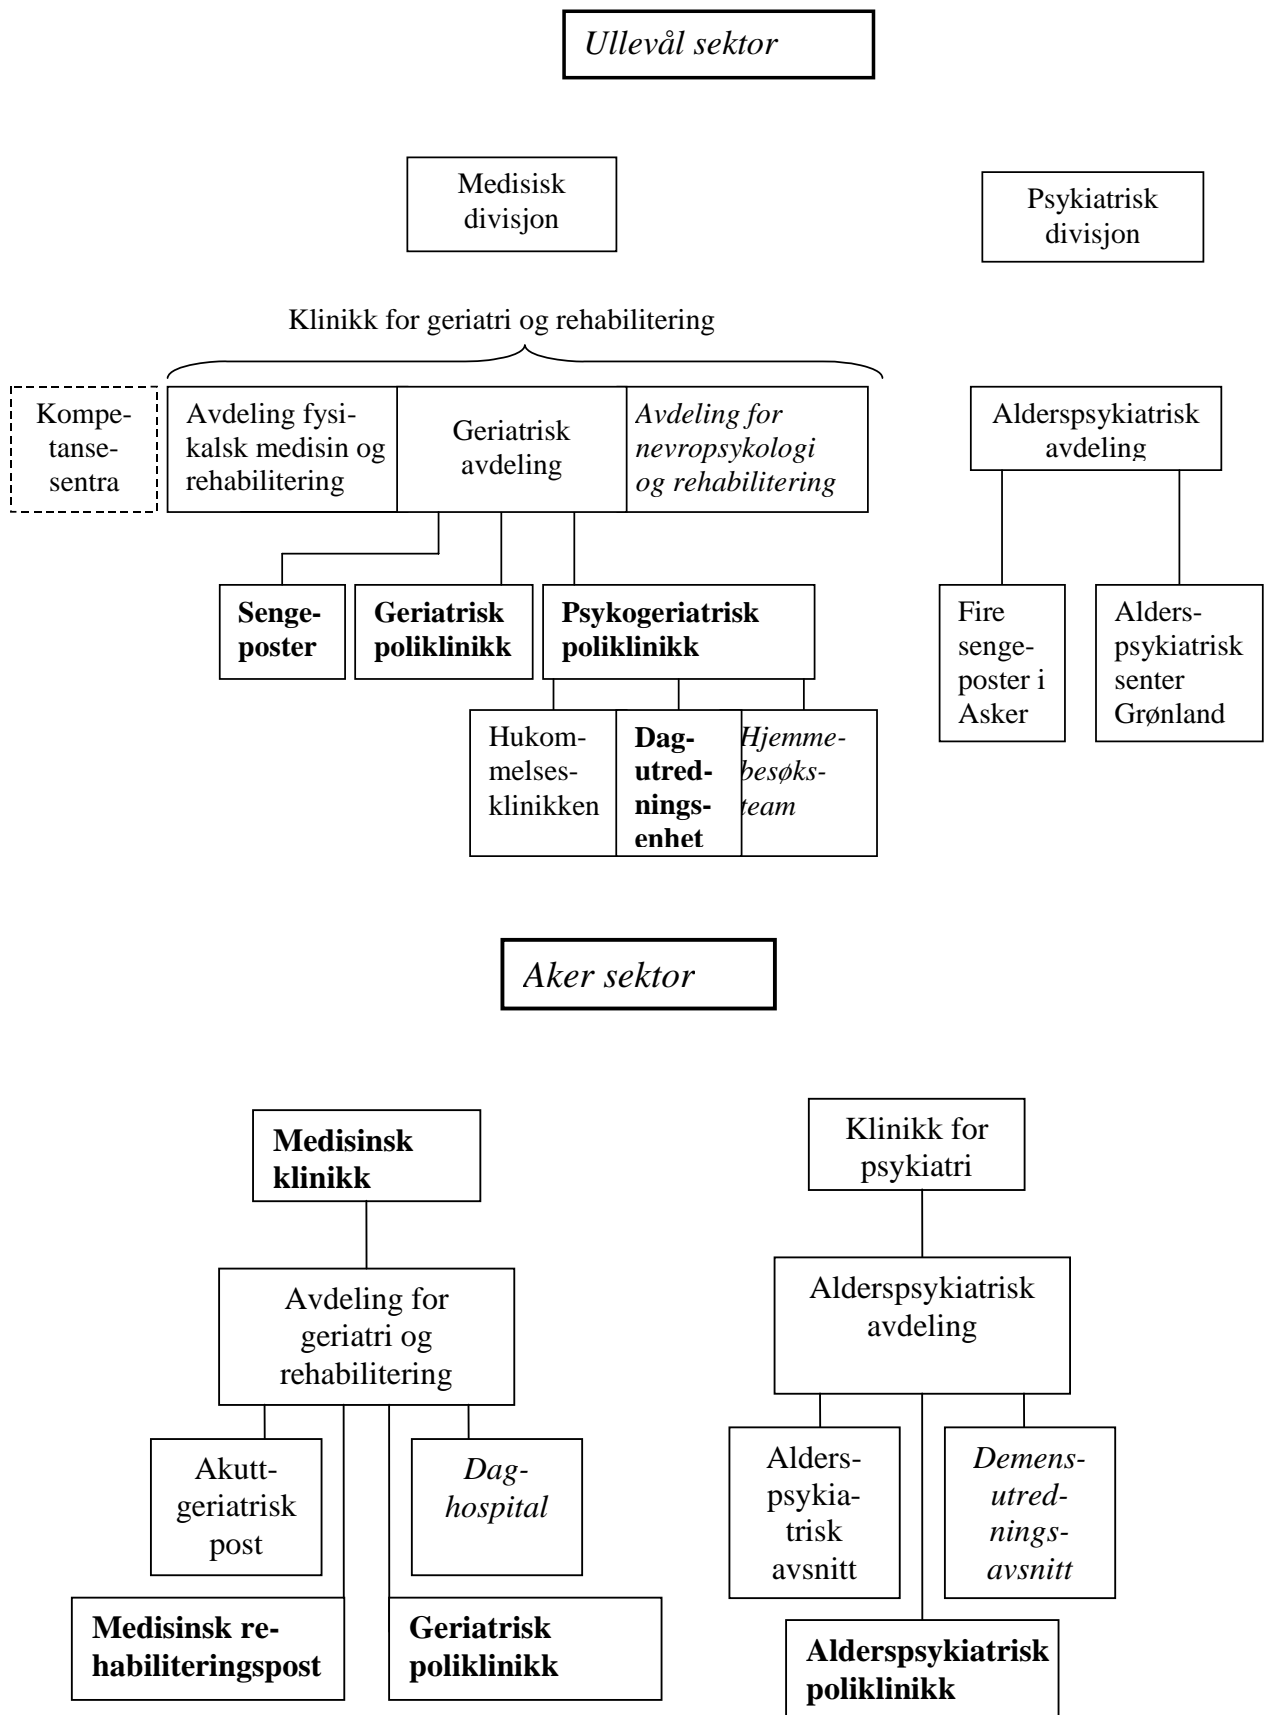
*Ullevål sektor*

Medisisk divisjon

Psykiatrisk divisjon

Klinikk for geriatri og rehabilitering

Kompetansesentra

Avdeling fysikalsk medisin og rehabilitering

Geriatrisk avdeling

*Avdeling for nevropsykologi og rehabilitering*

Alderspsykiatrisk avdeling

**Sengeposter**

**Geriatrisk poliklinikk**

**Psykogeriatrisk poliklinikk**

Fire sengeposter i Asker

Alderspsykiatrisk senter Grønland

Hukommelsesklinikken

**Dagutredningsenhet**

*Hjemmebesøksteam*

*Aker sektor*

**Medisinsk klinikk**

Klinikk for psykiatri

Avdeling for geriatri og rehabilitering

Alderspsykiatrisk avdeling

Akuttgeriatrisk post

*Daghospital*

Alderspsykiatrisk avsnitt

*Demensutredningsavsnitt*

**Medisinsk rehabiliteringspost**

**Geriatrisk poliklinikk**

**Alderspsykiatrisk poliklinikk**